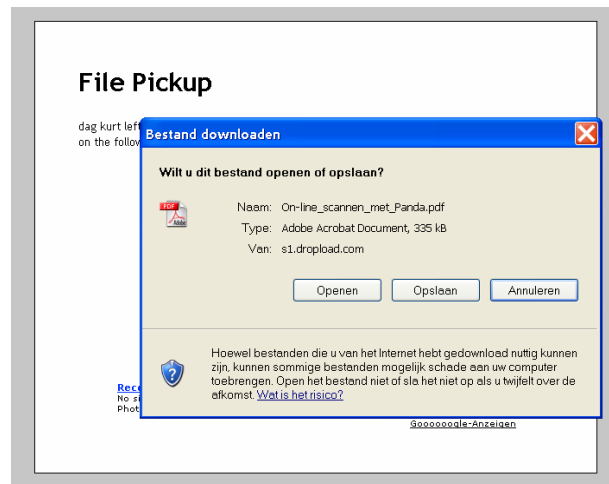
File Pickup

dag kurt left
on the follow

Bestand downloaden

Wilt u dit bestand openen of opslaan?

PDF

Naam: On-line_scannen_met_Panda.pdf
Type: Adobe Acrobat Document, 335 kB
Van: s1.dropload.com

Openen
Opslaan
Annuleren

Hoewel bestanden die u van het Internet hebt gedownload nuttig kunnen zijn, kunnen sommige bestanden mogelijk schade aan uw computer toebrengen. Open het bestand niet of sla het niet op als u twijfelt over de afkomst. Wat is het risico?

Rec
No s
Phot

Goooooogle-Anzeigen